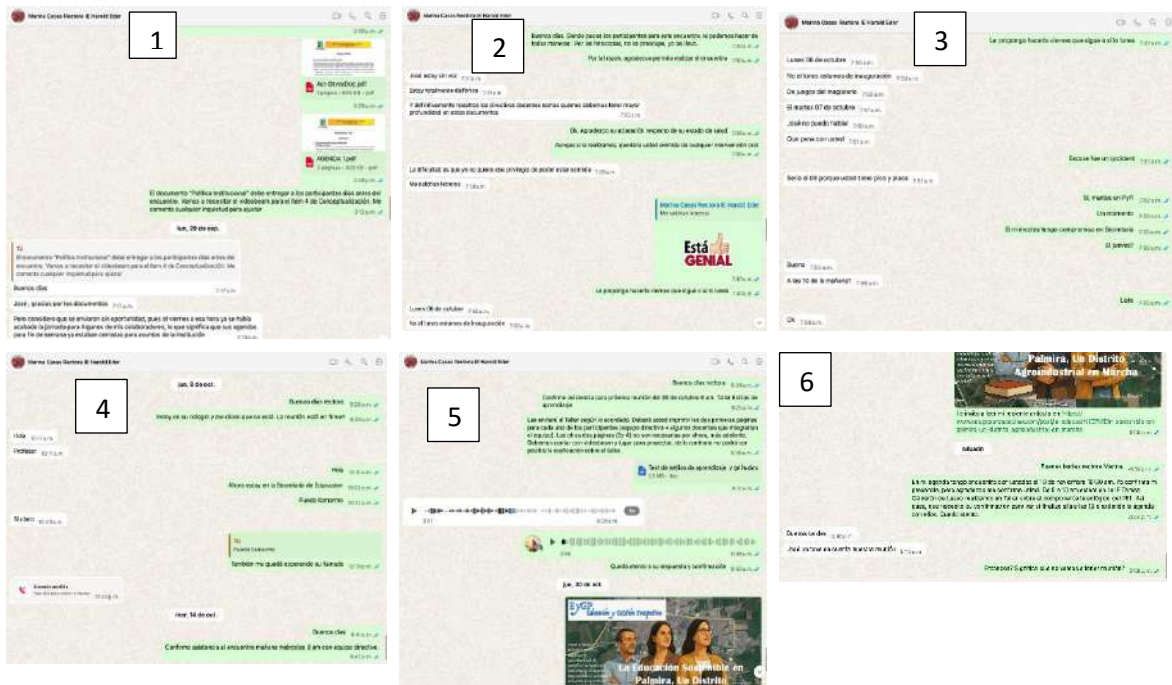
1

Marina Casas Restore & Harold Eder

Act Directivo.pdf

AGENDA 1.pdf

El documento "Política Institucional" debe entregar a los participantes días antes del encuentro. Vamos a necesitar el videobeam para el ítem 4 de Conceptualización. Me comenta cualquier inquietud para ajustar

lun, 29 de sep.

Tú
El documento "Política Institucional" debe entregar a los participantes días antes del encuentro. Vamos a necesitar el videobeam para el ítem 4 de Conceptualización. Me comenta cualquier inquietud para ajustar

Buenos días

José, gracias por los documentos

Pero considero que se enviaron sin oportunidad, pues el viernes a esa hora ya se había acabado la jornada para algunos de mis colaboradores, lo que significa que sus agendas para fin de semana ya estaban cerradas para asuntos de la institución

2

Marina Casas Restore & Harold Eder

Buenos días. Siendo pocos los participantes para este encuentro, no podemos hacer de todas maneras. Ver las fotocopias, no te preocupe, yo las llevo.

Por la lluvia, agradezco permita visitar el encuentro

José estoy sin voz

Estoy totalmente disfónica

Y definitivamente nosotros los directivos docentes somos quienes debemos tener mayor profundidad en estos documentos

Ok. Agradezco su atención respecto de su estado de salud

Lo difícil es que yo no quiero ese privilegio de poder estar sentirme

Marina Casas Restore & Harold Eder
Me salió un interés

Está GENIAL

Le propongo hacerlo viernes que sigue o el lunes

Lunes 06 de octubre

No el lunes estamos de inauguración

3

Marina Casas Restore & Harold Eder

Le propongo hacerlo viernes que sigue o el lunes

Lunes 06 de octubre

No el lunes estamos de inauguración

De juegos del magisterio

El martes 07 de octubre

¿Sabrías puedo fallar?

Que pena con usted

Excuse fue un accidente

Sería el 08 porque usted tiene pico y placa

Si, martes en PyP

Un momento

El miércoles tengo compromiso en Secretaría

El jueves?

Bueno

A las 10 de la mañana?

Listo

Ok

4

Marina Casas Restore & Harold Eder

jue, 9 de oct.

Buenos días rectora

Hoy estoy en su colegio y me dicen que no está. La reunión está en firme?

Hola

Profesor

Hola

Ahora estoy en la Secretaría de Educación

Puedo llamarme

Si claro

Tú
Puedo llamarme

También me quedé esperando su llamada

Llamada perdida

mar, 14 de oct.

Buenos días

Confirmo asistencia al encuentro mañana miércoles 8 am con equipo directivo.

5

Marina Casas Restore & Harold Eder

Buenos días rectora

Confirmo asistencia para primera reunión del 08 de octubre a.m. Taller Estilos de aprendizaje

Les enviaré el taller según lo acordado. Deberá usted imprimir las dos primeras páginas para cada uno de los participantes (equipo directivo + algunos docentes que integrarían el equipo). Las otras dos páginas (3y 4) no son necesarias por ahora, solo estudiarlas. Deberemos contar con videobeam o lugar para proyectar, de lo contrario no podrá ser posible la socialización sobre el taller.

Test de estilos de aprendizaje y gel fluidez

Quedo atento a su respuesta y confirmación

jue, 30 de oct.

EyGP Educación y Gestión Prospectiva

La Educación Sostenible en Palmira, Un Distrito

6

Palmira, Un Distrito Agroindustrial en Marcha

Te invito a leer mi reporte artículo en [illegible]

sábado

Buenas tardes rectora Marina

En mi agenda tengo encuentro el lunes 13 de noviembre 10:00 a.m. Te confirma mi presencia para agendar la mía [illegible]

Buenos días

¿Qué opinar encuentro nuestra reunión?

Profesora? Es pronto que no vamos a tener reunión?